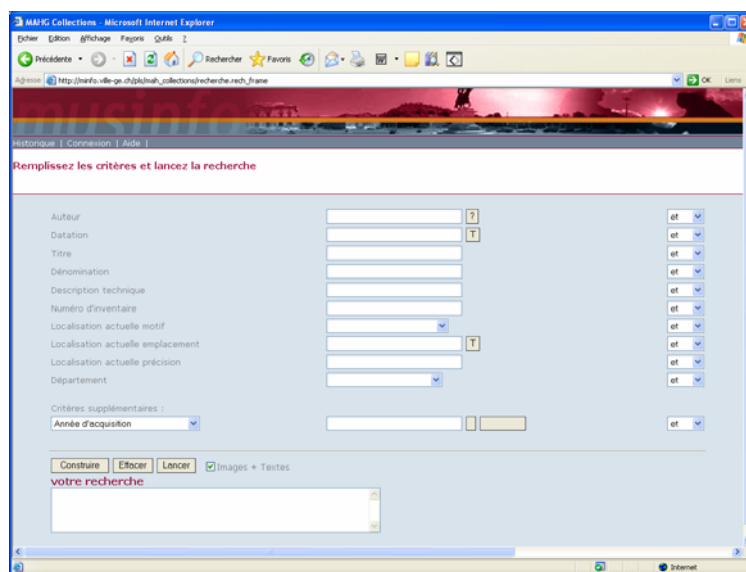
MAHG Collections - Microsoft Internet Explorer

Fichier Edition Affichage Favoris Outils ?

Précédente Rechercher Favoris

Adresse http://musinfo.ville-ge.ch/plc/mah_collections/recherche.rech_frame OK Liens

musinfo

Historique | Connexion | Aide |

Remplissez les critères et lancez la recherche

Auteur ? et
Datation T et
Titre et
Dénomination et
Description technique et
Numéro d'inventaire et
Localisation actuelle motif et
Localisation actuelle emplacement T et
Localisation actuelle précision et
Département et

Critères supplémentaires :
Année d'acquisition et

Construire Effacer Lancer Images + Textes

votre recherche

Internet